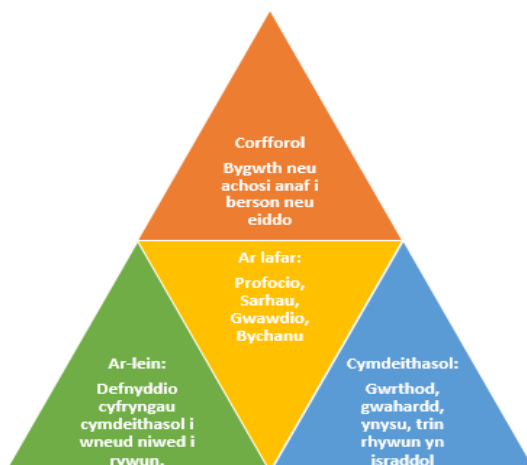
Corfforol

Bygwth neu achosi anaf i berson neu eiddo

Ar lafar:

Profocio, Sarhau, Gwawdio, Bychanu

Ar-lein:

Defnyddio cyfryngau cymdeithasol i wneud niwed i rywun.

Cymdeithasol:

Gwrthod, gwahardd, ynysu, trin rhywun yn israddol